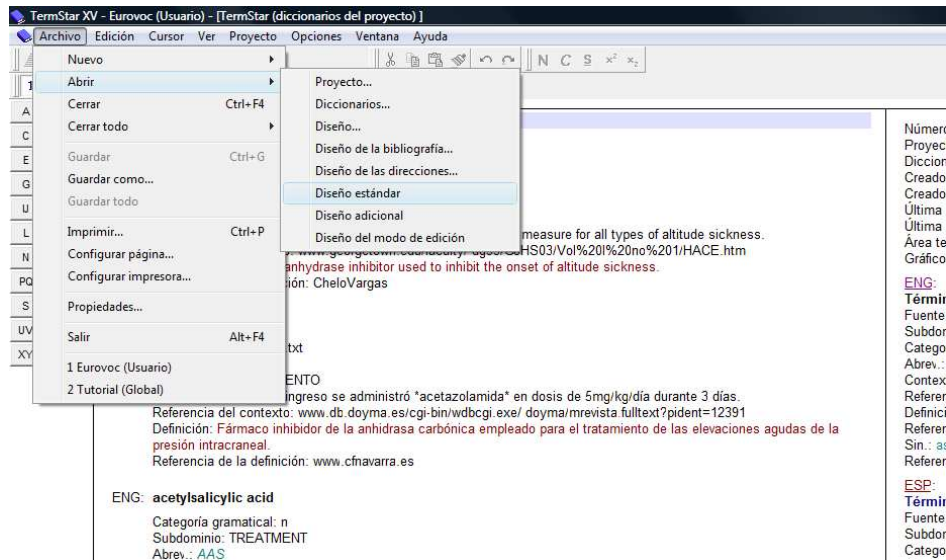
TermStar XV - Eurovoc (Usuario) - [TermStar (diccionarios del proyecto) ]

Archivo Edición Cursor Ver Proyecto Opciones Ventana Ayuda

Nuevo
Abrir
Cerrar Ctrl+F4
Cerrar todo
Guardar Ctrl+G
Guardar como...
Guardar todo
Imprimir... Ctrl+P
Configurar página...
Configurar impresora...
Propiedades...
Salir Alt+F4
1 Eurovoc (Usuario)
2 Tutorial (Global)

Proyecto...
Diccionarios...
Diseño...
Diseño de la bibliografía...
Diseño de las direcciones...
Diseño estándar
Diseño adicional
Diseño del modo de edición

A
C
E
G
U
L
N
PQ
S
UV
XY

measure for all types of altitude sickness.
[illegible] www.georgetown.edu/faculty/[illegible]dgos/GSHS03/Vol%20I%20no%201/HACE.htm
anhydrase inhibitor used to inhibit the onset of altitude sickness.
ición: CheloVargas

txt

ENTO
ingreso se administró *acetazolamida* en dosis de 5mg/kg/día durante 3 días.
Referencia del contexto: www.db.doyma.es/cgi-bin/wdbcgi.exe/ doyma/mrevista.fulltext?pident=12391
Definición: Fármaco inhibidor de la anhidrasa carbónica empleado para el tratamiento de las elevaciones agudas de la presión intracraneal.
Referencia de la definición: www.cfnavarra.es

ENG: acetylsalicylic acid

Categoría gramatical: n
Subdominio: TREATMENT
Abrev.: AAS

Númer
Proyec
Diccion
Creado
Creado
Última
Última
Área te
Gráfico

ENG:
Términ
Fuente
Subdor
Catego
Abrev.:
Contex
Referer
Definici
Referer
Sin.: as
Referer

ESP:
Términ
Fuente
Subdor
Catego